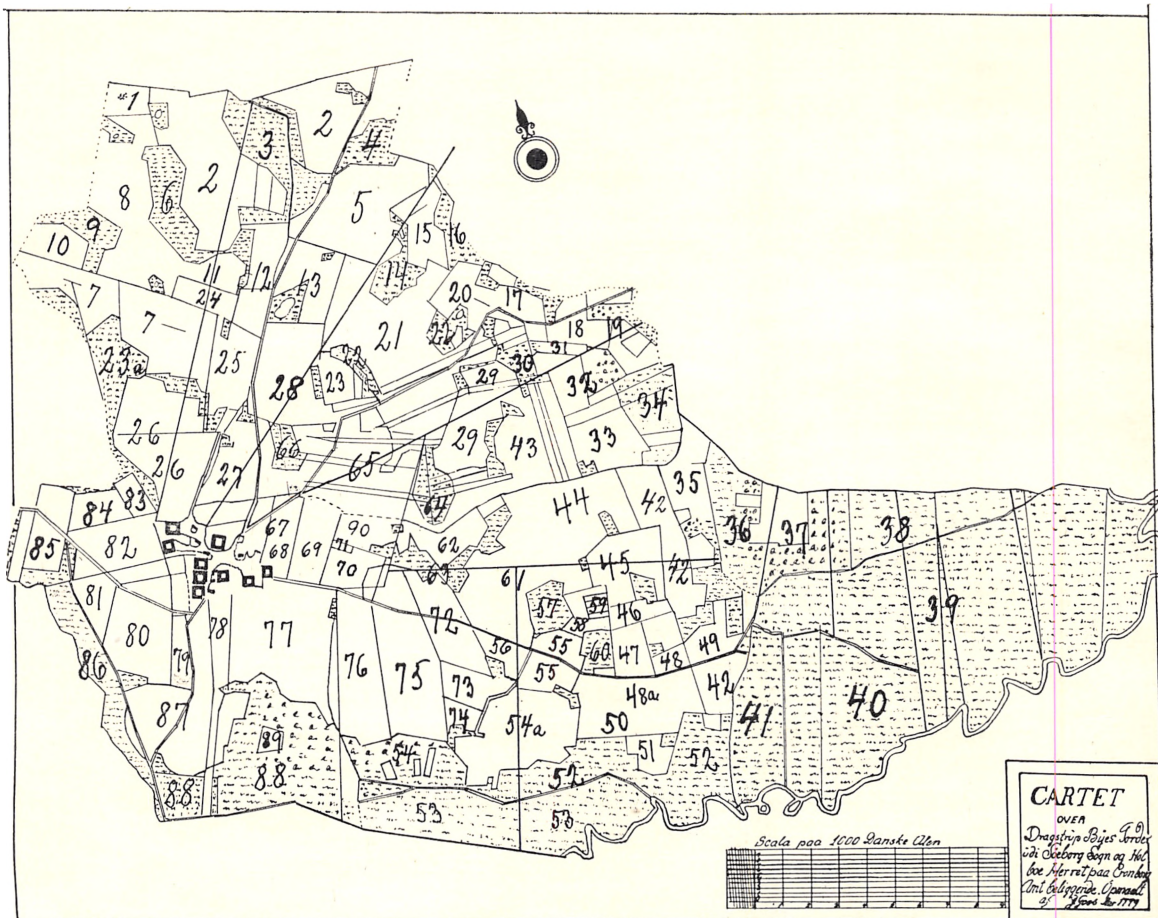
1
8
6
2
3
2
4
5
10
9
7
7
11
24
12
13
15
16
14
20
17
18
19
21
22
23a
25
28
23
29
30
31
32
34
26
26
27
66
65
29
43
33
64
44
42
35
36
37
38
84
83
85
82
67
68
69
90
71
70
62
63
61
45
72
81
80
79
78
77
76
75
72
57
59
58
55
46
56
55
60
47
48
49
39
86
87
73
74
54a
48a
50
42
41
40
89
88
88
54
51
52
52
53
53

Scala paa 1000 Danske Alen

CARTET
OVER
Dragstrup Byes Jorder udi Søeborg Sogn og Holboe Herret paa Cronborg Amt Beliggende, Opmaalt af J. Foss Aar 1779